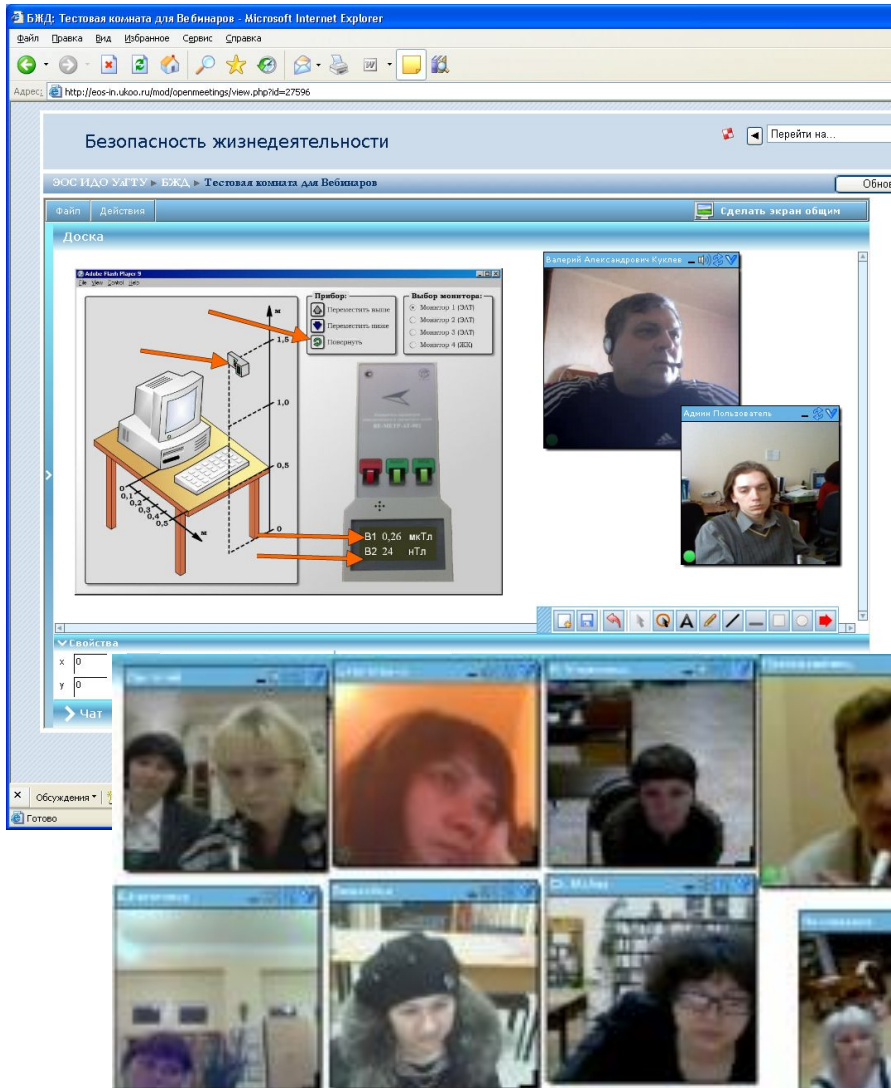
БЖД: Тестовая комната для Вебинаров - Microsoft Internet Explorer

Файл Правка Вид Избранное Сервис Справка

Адрес http://eos-in.ukoo.ru/mod/openmeetings/view.php?id=27596

Безопасность жизнедеятельности

Перейти на...

ЭОС ИДО УГТУ ▸ БЖД ▸ Тестовая комната для Вебинаров

Обнов

Файл Действия

Сделать экран общим

Доска

Adobe Flash Player 9

File View Control Help

Прибор:

Переместить выше

Переместить ниже

Повернуть

Выбор монитора:

Монитор 1 (ЭЛТ)

Монитор 2 (ЭЛТ)

Монитор 3 (ЭЛТ)

Монитор 4 (ЖК)

1,5

1,0

0,5

0

0,1

0,2

0,3

0,4

0,5

В1 0,26 мкТл

В2 24 нТл

Валерий Александрович Куклев

Админ Пользователь

Свойства

x 0

y 0

Чат

Обсуждения

Готово